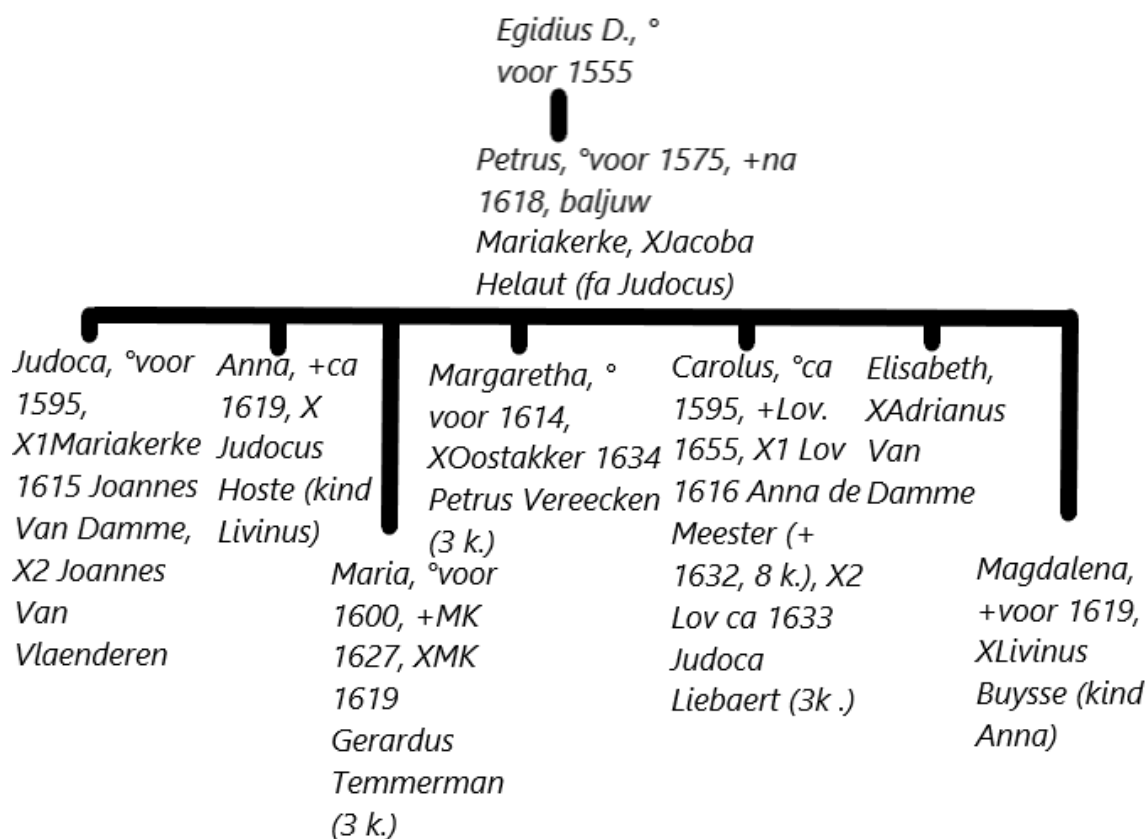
Egidius D., ° voor 1555

Petrus, °voor 1575, +na 1618, baljuw Mariakerke, XJacoba Helaut (fa Judocus)

Judoca, °voor 1595, X1Mariakerke 1615 Joannes Van Damme, X2 Joannes Van Vlaenderen

Anna, +ca 1619, X Judocus Hoste (kind Livinus)

Maria, °voor 1600, +MK 1627, XMK 1619 Gerardus Temmerman (3 k.)

Margaretha, ° voor 1614, XOostakker 1634 Petrus Vereecken (3 k.)

Carolus, °ca 1595, +Lov. 1655, X1 Lov 1616 Anna de Meester (+ 1632, 8 k.), X2 Lov ca 1633 Judoca Liebaert (3k .)

Elisabeth, XAdrianus Van Damme

Magdalena, +voor 1619, XLivinus Buysse (kind Anna)